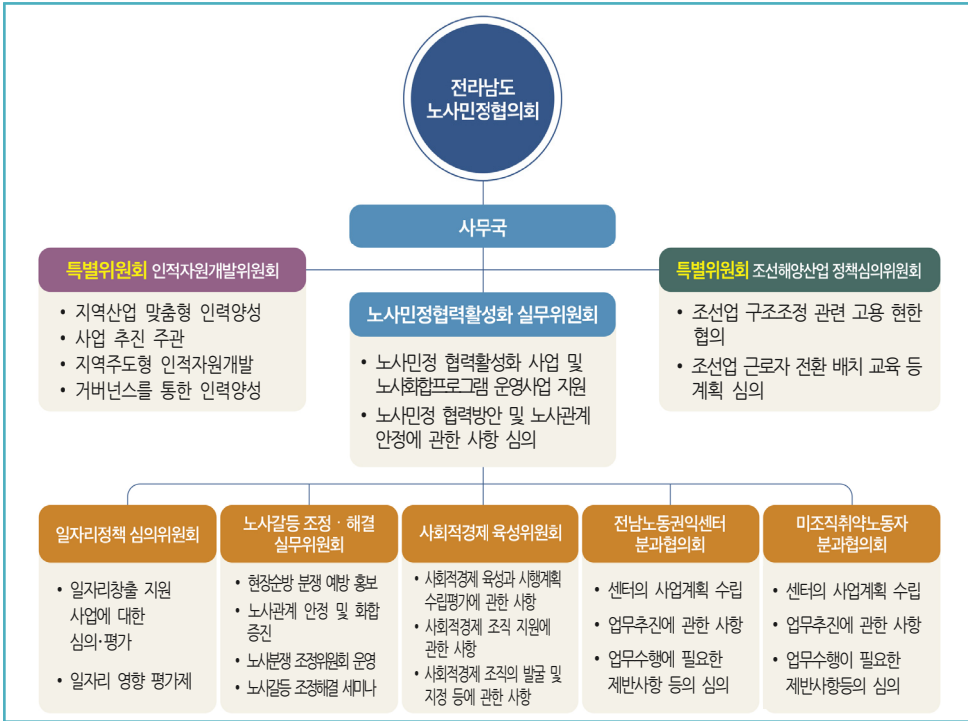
전라남도
노사민정협의회

사무국

특별위원회 인적자원개발위원회

• 지역산업 맞춤형 인력양성
• 사업 추진 주관
• 지역주도형 인적자원개발
• 거버넌스를 통한 인력양성

노사민정협력활성화 실무위원회

• 노사민정 협력활성화 사업 및 노사화합프로그램 운영사업 지원
• 노사민정 협력방안 및 노사관계 안정에 관한 사항 심의

특별위원회 조선해양산업 정책심의위원회

• 조선업 구조조정 관련 고용 현한 협의
• 조선업 근로자 전환 배치 교육 등 계획 심의

일자리정책 심의위원회

• 일자리창출 지원 사업에 대한 심의·평가
• 일자리 영향 평가제

노사갈등 조정 · 해결 실무위원회

• 현장순방 분쟁 예방 홍보
• 노사관계 안정 및 화합 증진
• 노사분쟁 조정위원회 운영
• 노사갈등 조정해결 세미나

사회적경제 육성위원회

• 사회적경제 육성과 시행계획 수립평가에 관한 사항
• 사회적경제 조직 지원에 관한 사항
• 사회적경제 조직의 발굴 및 지정 등에 관한 사항

전남노동권익센터 분과협의회

• 센터의 사업계획 수립
• 업무추진에 관한 사항
• 업무수행에 필요한 제반사항 등의 심의

미조직취약노동자 분과협의회

• 센터의 사업계획 수립
• 업무추진에 관한 사항
• 업무수행이 필요한 제반사항등의 심의